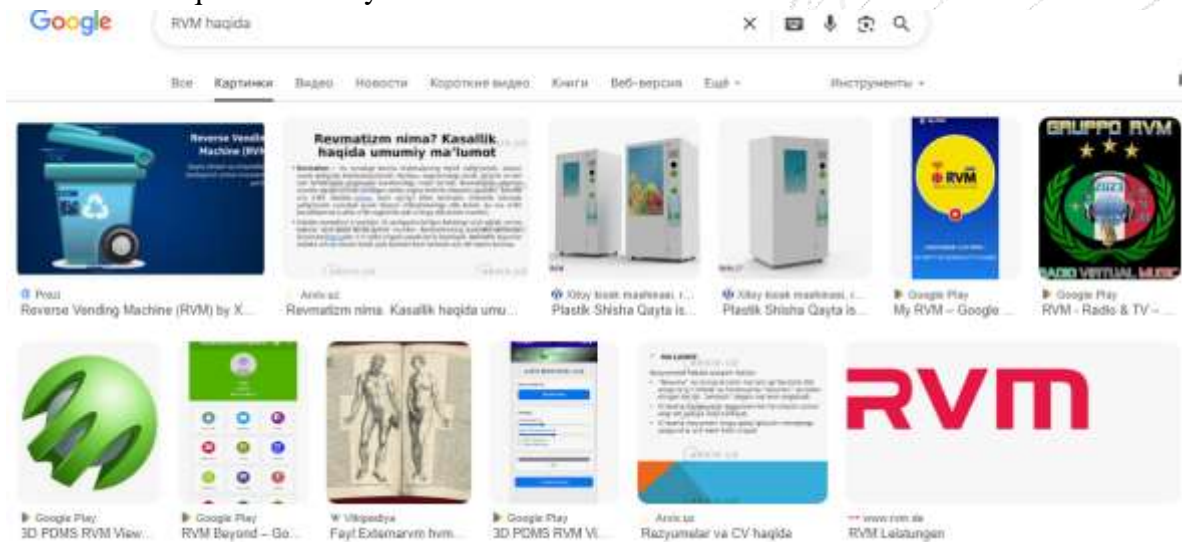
Google

RVM haqida

Все Картинки Видео Новости Короткие видео Книги Веб-версия Ещё Инструменты

Reverse Vending Machine (RVM)

Revmatizm nima? Kasallik haqida umumiy ma'lumot

RVM

GRUPPO RVM

RADIO VIRTUAL MUSIC

Prezi
Reverse Vending Machine (RVM) by X...

Arxiv.uz
Revmatizm nima. Kasallik haqida umu...

Xitoy bosak mashinasi, r...
Plastik Shisha Qayta is...

Xitoy bosak mashinasi, r...
Plastik Shisha Qayta is...

Google Play
My RVM – Google ...

Google Play
RVM - Radio & TV – ...

RVM

Google Play
3D PDMS RVM View...

Google Play
RVM Beyond – Go...

Vikipediya
Fayl:Externarvm hvm...

Google Play
3D PDMS RVM Vi...

Arxiv.uz
Rezyumelar va CV haqida

www.rvm.de
RVM Leistungen